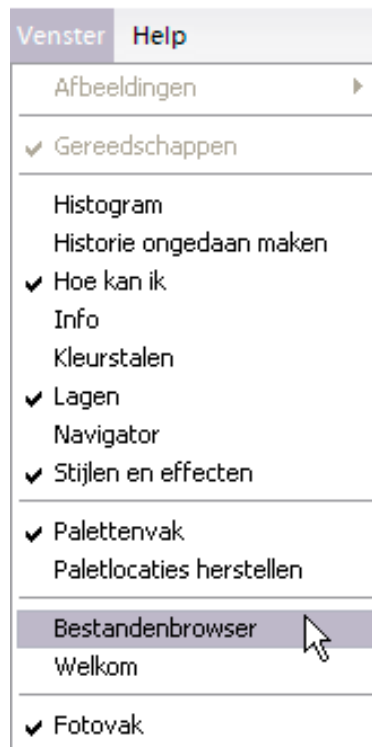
Venster Help

Afbeeldingen

✔ Gereedschappen

Histogram
Historie ongedaan maken
✔ Hoe kan ik
Info
Kleurstalen
✔ Lagen
Navigator
✔ Stijlen en effecten

✔ Palettenvak
Paletlocaties herstellen

Bestandenbrowser
Welkom

✔ Fotovak